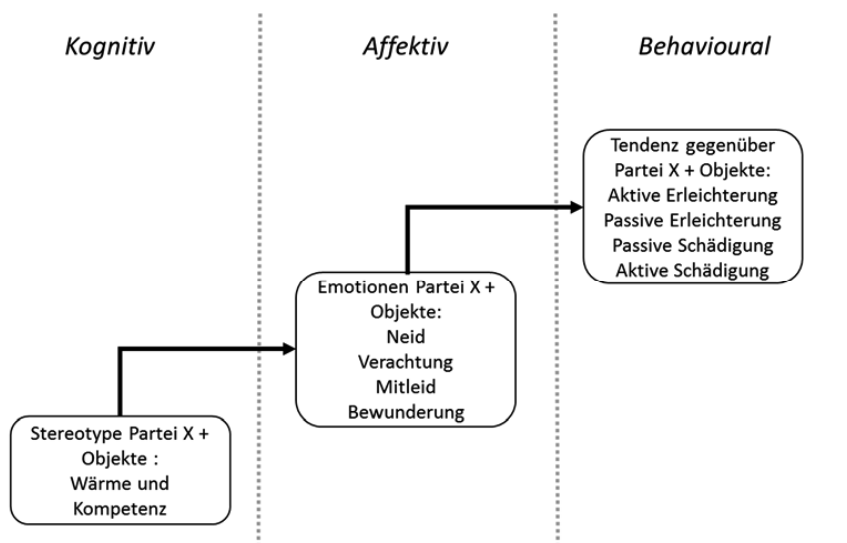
Kognitiv

Affektiv

Behavioural

Tendenz gegenüber Partei X + Objekte:
Aktive Erleichterung
Passive Erleichterung
Passive Schädigung
Aktive Schädigung

Emotionen Partei X + Objekte:
Neid
Verachtung
Mitleid
Bewunderung

Stereotype Partei X + Objekte :
Wärme und Kompetenz